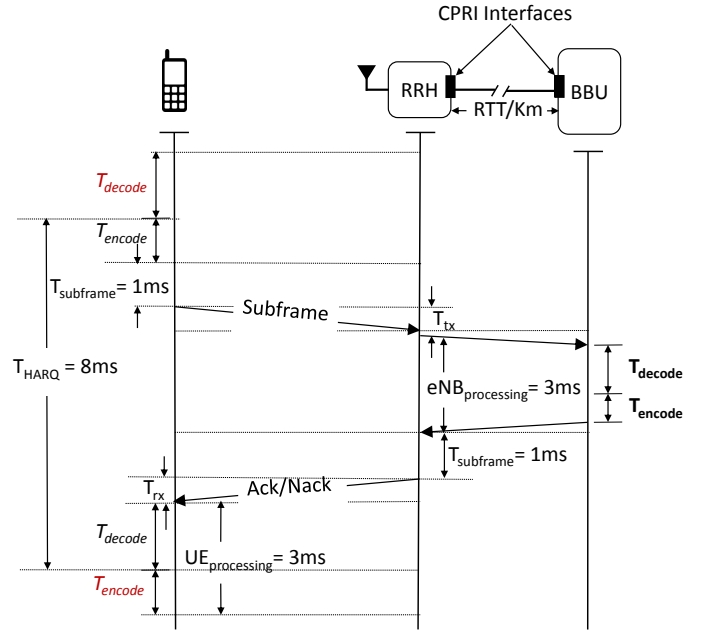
CPRI Interfaces

RRH

BBU

RTT/Km

$T_{decode}$

$T_{encode}$

$T_{subframe}$= 1ms

Subframe

$T_{tx}$

$T_{HARQ}$ = 8ms

$eNB_{processing}$= 3ms

$\mathbf{T_{decode}}$

$\mathbf{T_{encode}}$

$T_{subframe}$= 1ms

$T_{rx}$

Ack/Nack

$T_{decode}$

$UE_{processing}$= 3ms

$T_{encode}$